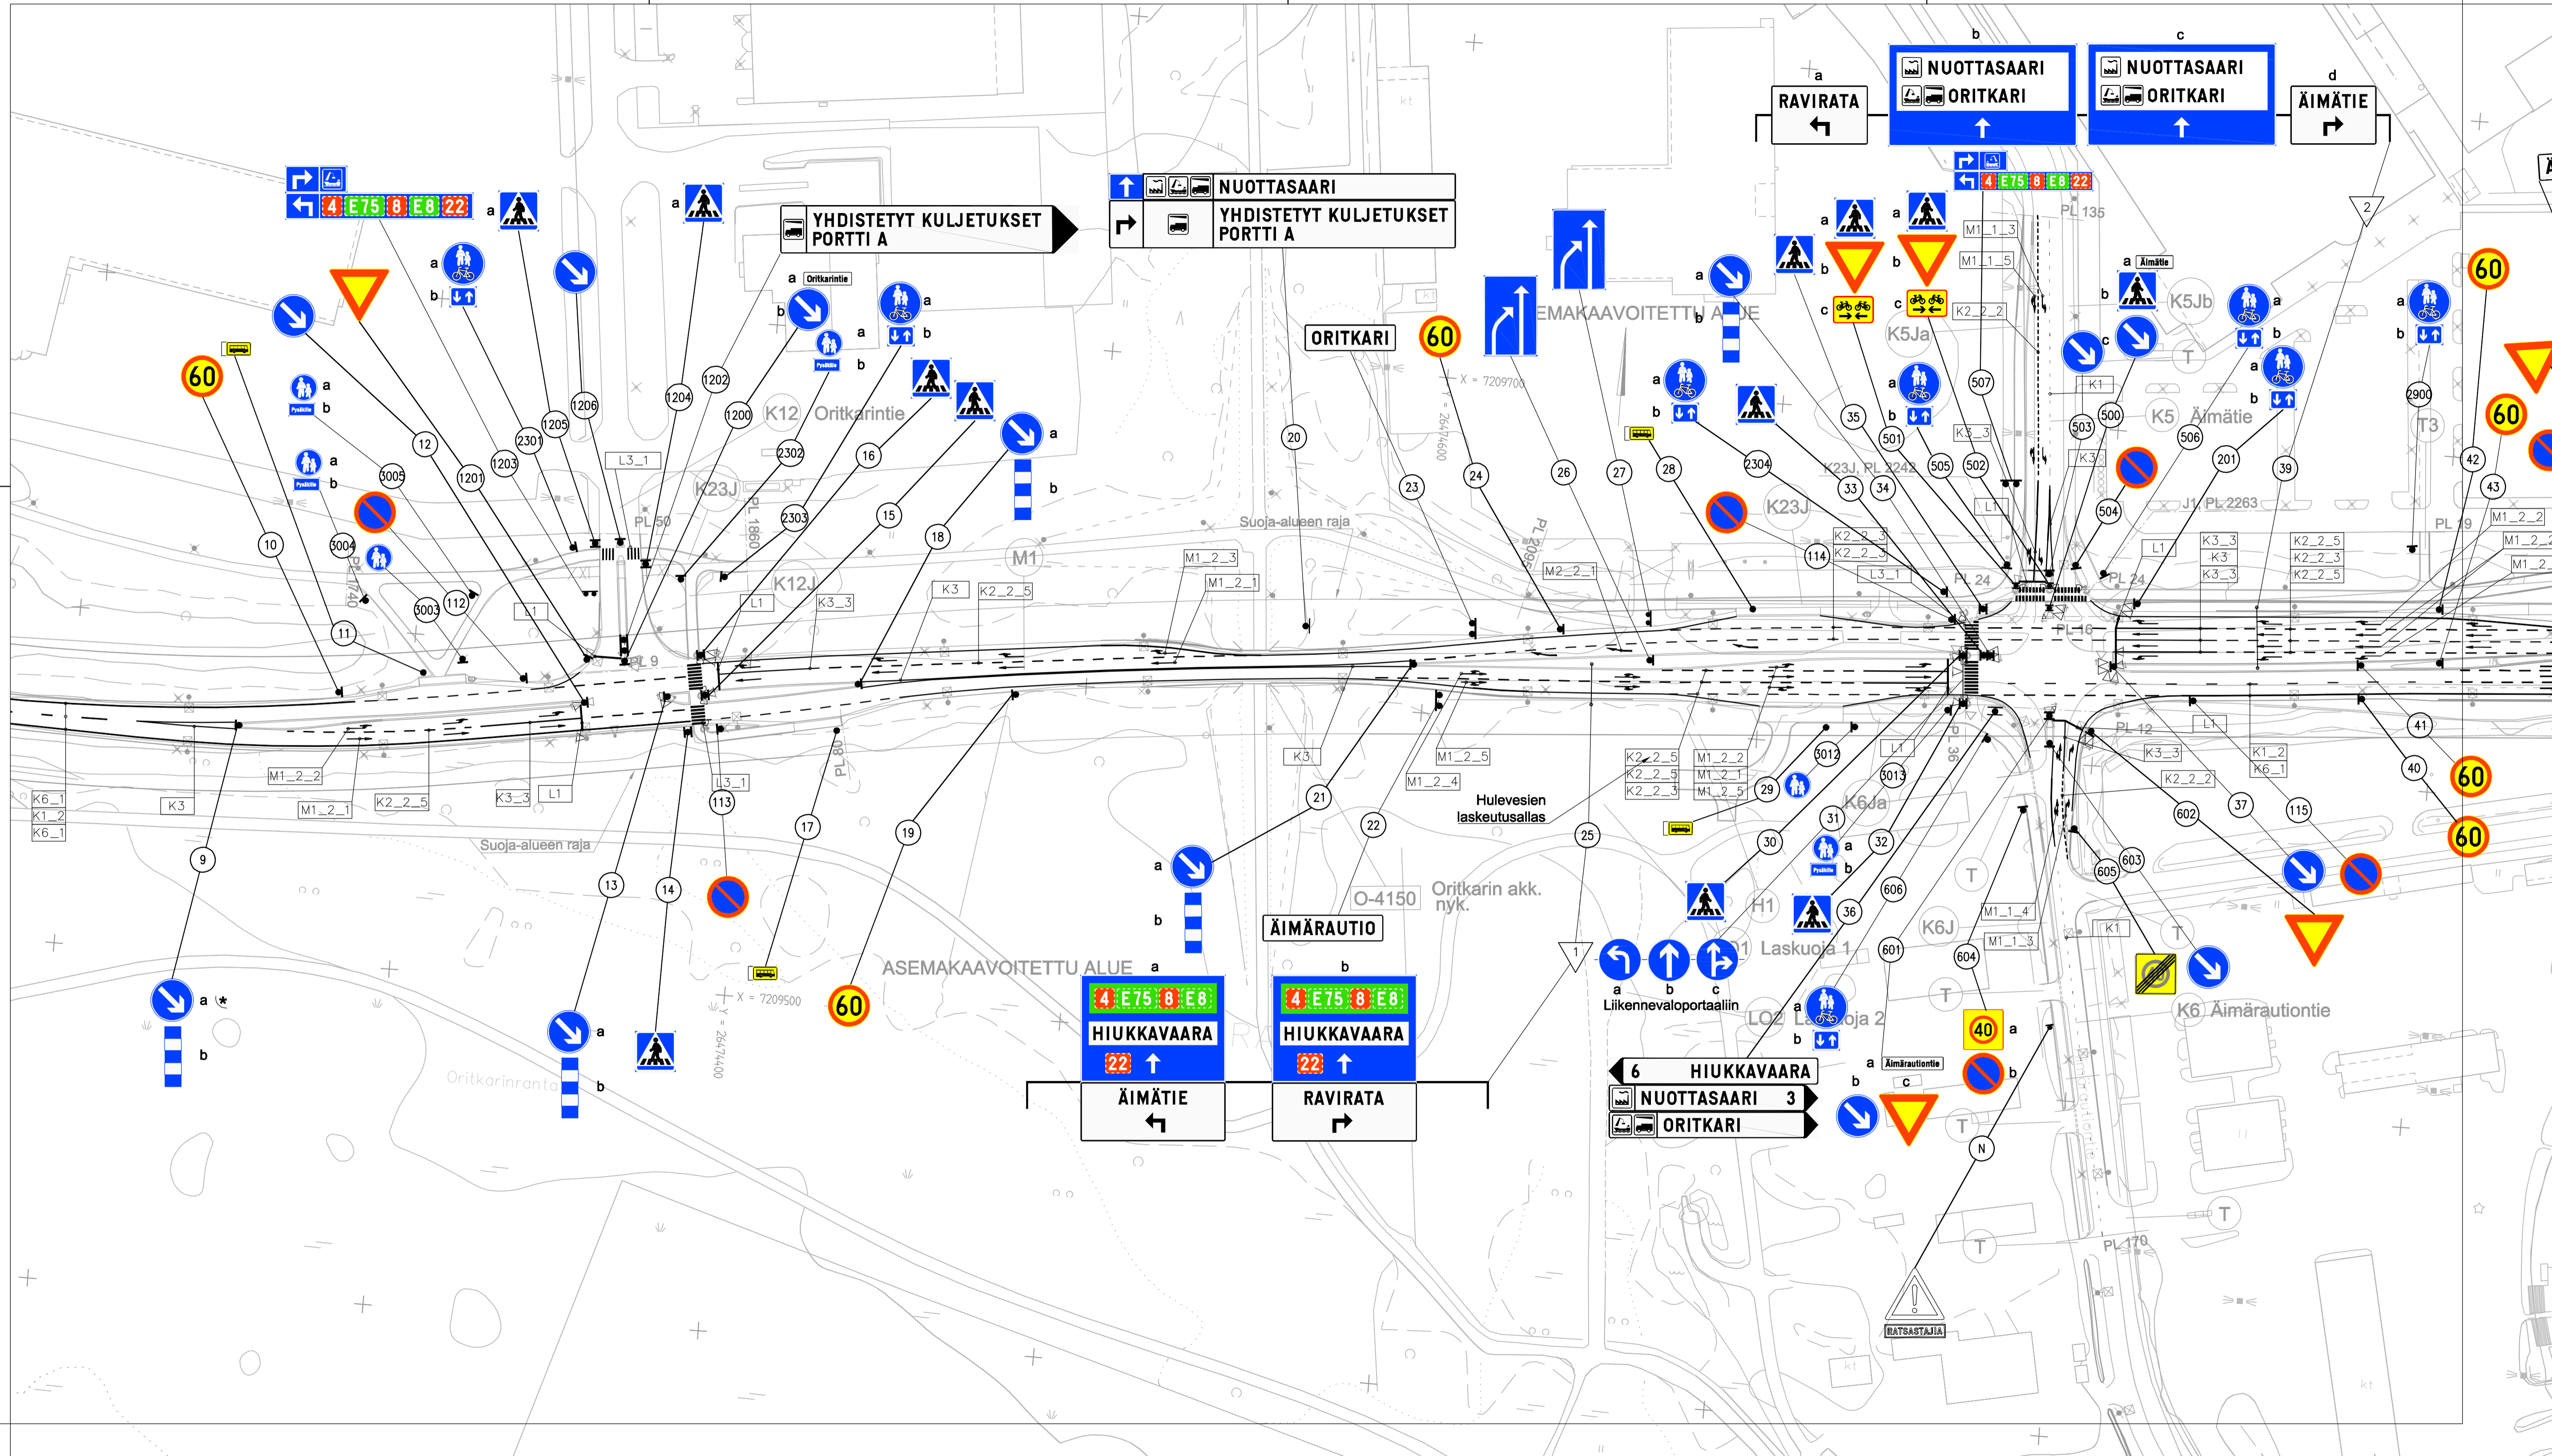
a
RAVIRATA

b
NUOTTASAARI
ORITKARI

c
NUOTTASAARI
ORITKARI

d
ÄIMÄTIE

4 E75 8 E8 22

NUOTTASAARI
YHDISTETYT KULJETUKSET PORTTI A

YHDISTETYT KULJETUKSET PORTTI A

ORITKARI

60

ASEMAKAAVOITETTU ALUE

Oritkarintie

K12 Oritkarintie

K23J

K12J

M1

Suoja-alueen raja

Hulevesien laskeutusallas

O-4150 Oritkarin akk. nyk.

ÄIMÄRAUTIO

ASEMAKAAVOITETTU ALUE

a
4 E75 8 E8
HIUKKAVAARA
22
ÄIMÄTIE

b
4 E75 8 E8
HIUKKAVAARA
22
RAVIRATA

Liikennevaloportaalit

6 HIUKKAVAARA
NUOTTASAARI 3
ORITKARI

K5Jb
K5Ja
K5 Äimätie
K23J
K6Ja
K6J
H1
Laskuoja 1
Laskuoja 2
K6 Äimärautiontie

Äimätie
Äimärautiontie

40

60

RATSASTAJIA

Oritkarinranta

Pysäkille

1200 1201 1202 1203 1204 1205 1206 2301 2302 2303 2304 3003 3004 3005 3012 3013
9 10 11 12 13 14 15 16 17 18 19 20 21 22 23 24 25 26 27 28 29 30 31 32 33 34 35 36 37 39 40 41 42 43
112 113 114 115 200 201 500 501 502 503 504 505 506 507 601 602 603 604 605 606 2900
1 2 N

L1 L3_1 K3 K3_3 K2_2_5 M1_2_3 M1_2_1 M1_2_2 M1_2_4 M1_2_5 M2_2_1 K6_1 K1_2 K2_2_2 K2_2_3 K1 K6_1 M1_1_3 M1_1_5 M1_1_4 K2_2_1 M1_2

PL 50 PL 1860 PL 140 PL 9 PL 80 PL 135 PL 24 PL 16 PL 12 PL 36 PL 170 PL 19 J1 PL 2263 K23J PL 2242 PL 2000

X = 7209700 X = 7209500 Y = 26474600 Y = 26474400

T T3 kt